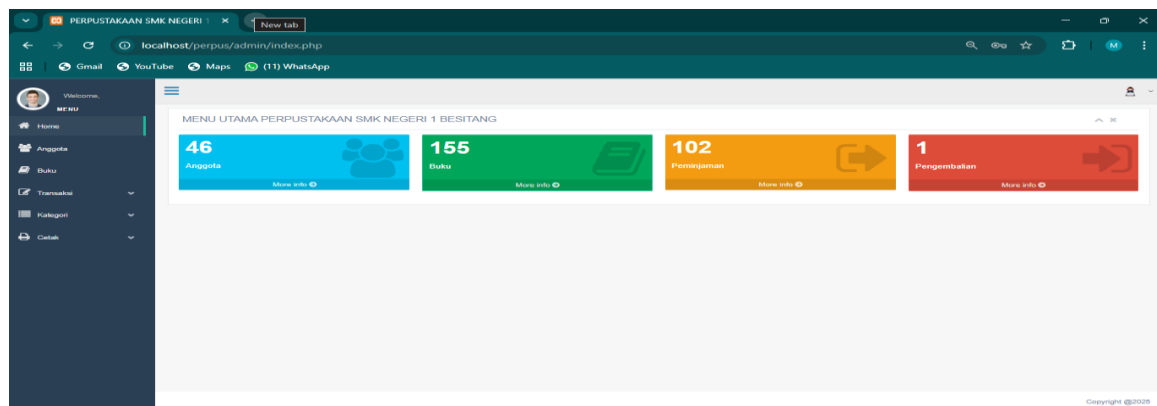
PERPUSTAKAAN SMK NEGERI 1
New tab
localhost/perpus/admin/index.php
Gmail YouTube Maps (11) WhatsApp
M

Welcome,
MENU
Home
Anggota
Buku
Transaksi
Kategori
Cetak

MENU UTAMA PERPUSTAKAAN SMK NEGERI 1 BESITANG

46
Anggota
More info

155
Buku
More info

102
Peminjaman
More info

1
Pengembalian
More info

Copyright @2026